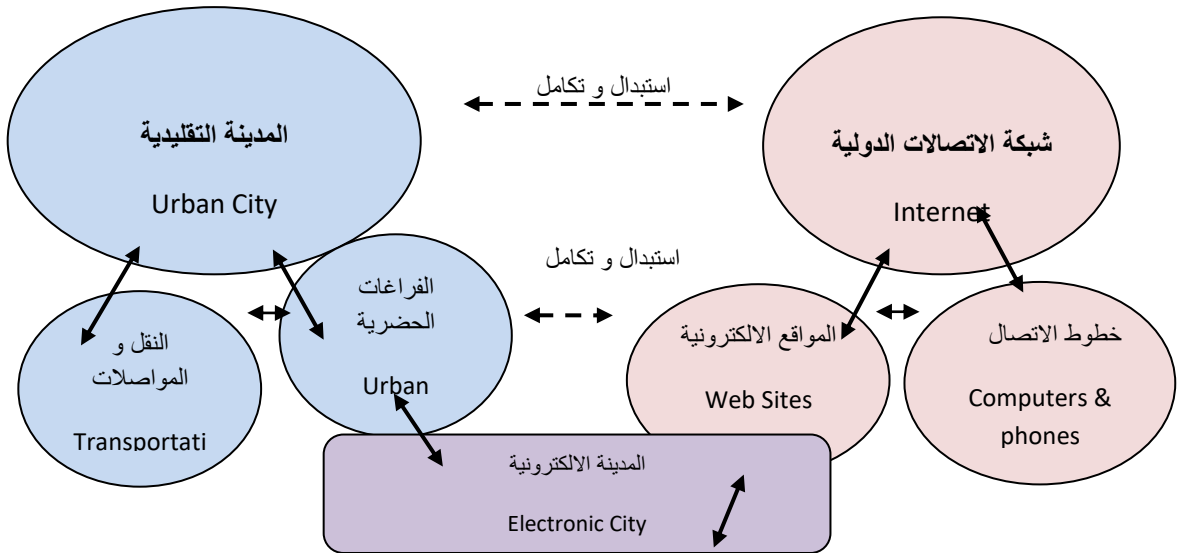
استبدال و تكامل

المدينة التقليدية

Urban City

شبكة الاتصالات الدولية

Internet

استبدال و تكامل

الفراغات الحضرية

Urban

النقل و المواصلات

Transportati

المواقع الالكترونية

Web Sites

خطوط الاتصال

Computers & phones

المدينة الالكترونية

Electronic City